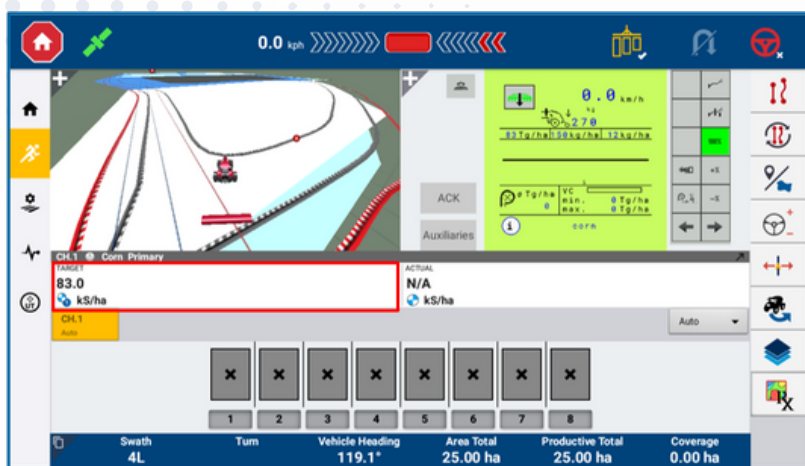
0.0 kph

0.0 km/h
270
83Tg/ha 150kg/ha 12kg/ha
0Tg/ha
0
VC
min. 0Tg/ha
max. 0Tg/ha
corn

ACK
Auxiliaries

CH.1 Corn Primary
TARGET
83.0
kS/ha
ACTUAL
N/A
kS/ha

CH.1
Auto

Auto

1
2
3
4
5
6
7
8

| Swath | Turn | Vehicle Heading | Area Total | Productive Total | Coverage |
|---|---|---|---|---|---|
| 4L | | 119.1° | 25.00 ha | 25.00 ha | 0.00 ha |